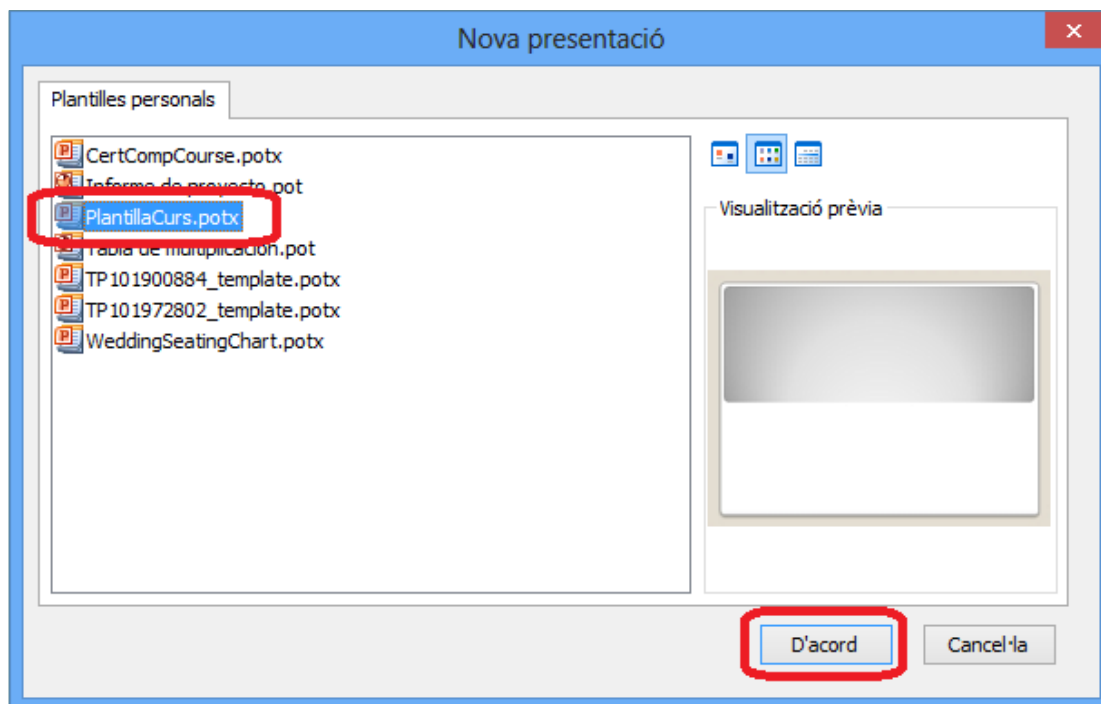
Nova presentació

Plantilles personals

CertCompCourse.potx
Informe de proyecto.pot
PlantillaCurs.potx
Tabla de multiplicación.pot
TP101900884_template.potx
TP101972802_template.potx
WeddingSeatingChart.potx

Visualització prèvia

D'acord
Cancel·la